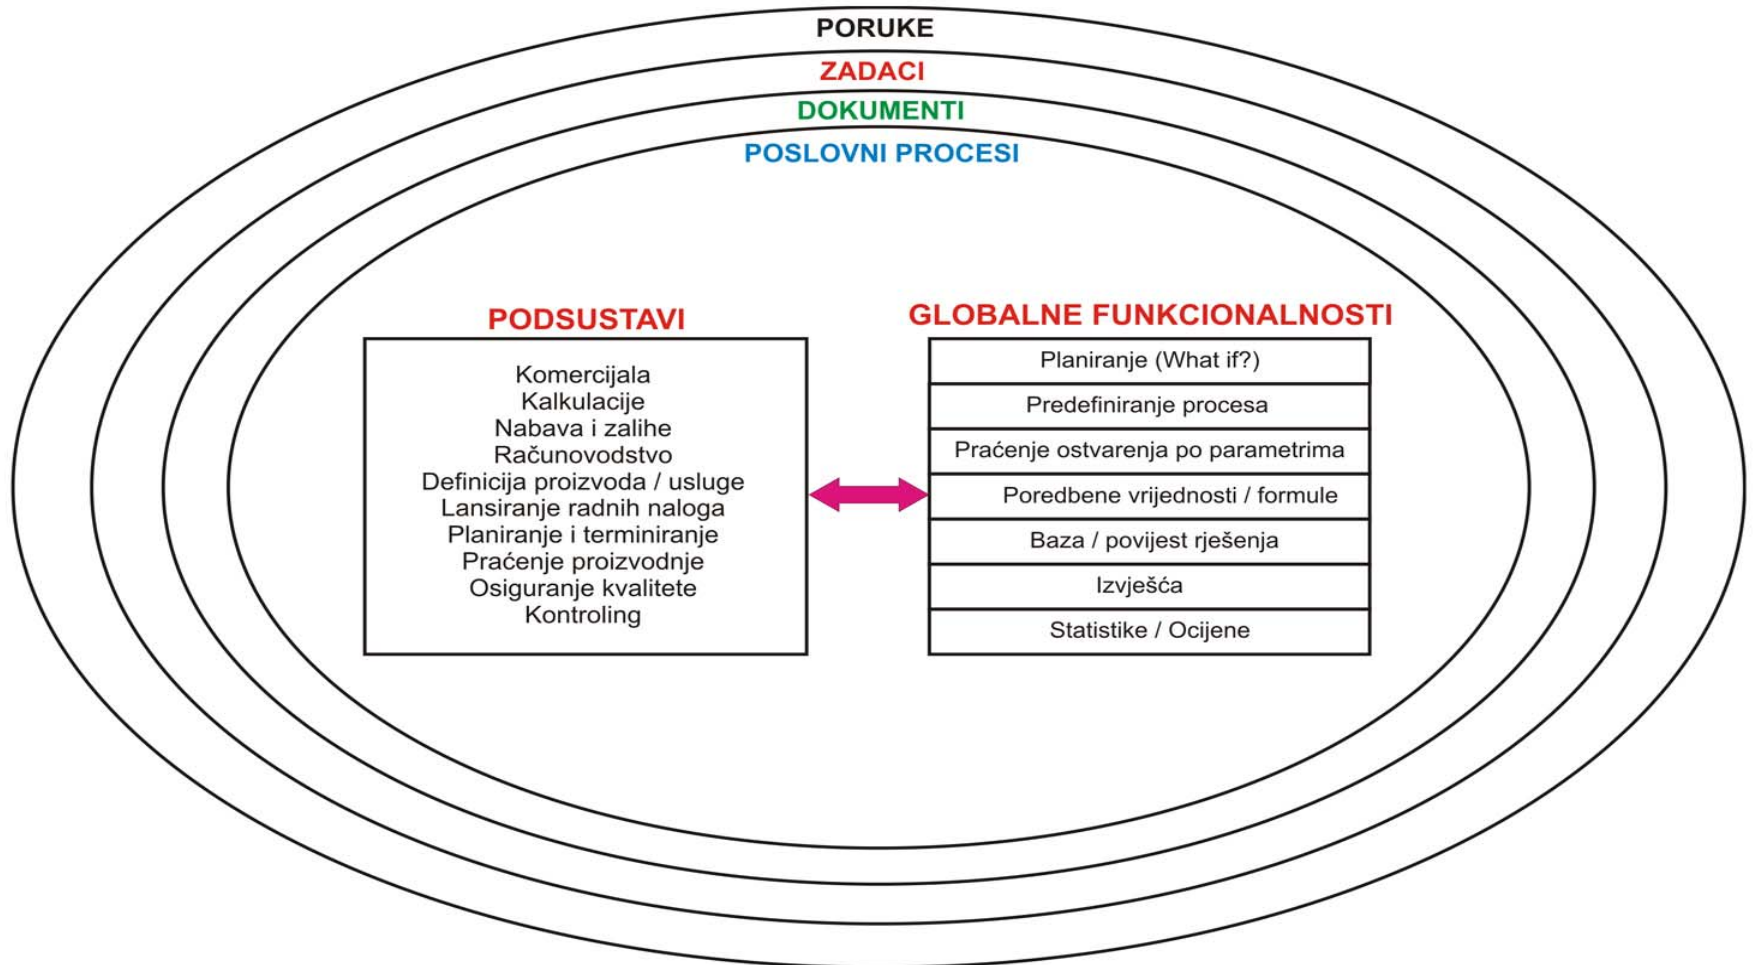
PORUKE
ZADACI
DOKUMENTI
POSLOVNI PROCESI

PODSUSTAVI

Komercijala
Kalkulacije
Nabava i zalihe
Računovodstvo
Definicija proizvoda / usluge
Lansiranje radnih naloga
Planiranje i terminiranje
Praćenje proizvodnje
Osiguranje kvalitete
Kontroling

GLOBALNE FUNKCIONALNOSTI

| Planiranje (What if?) |
|---|
| Predefiniranje procesa |
| Praćenje ostvarenja po parametrima |
| Poredbene vrijednosti / formule |
| Baza / povijest rješenja |
| Izvješća |
| Statistike / Ocijene |